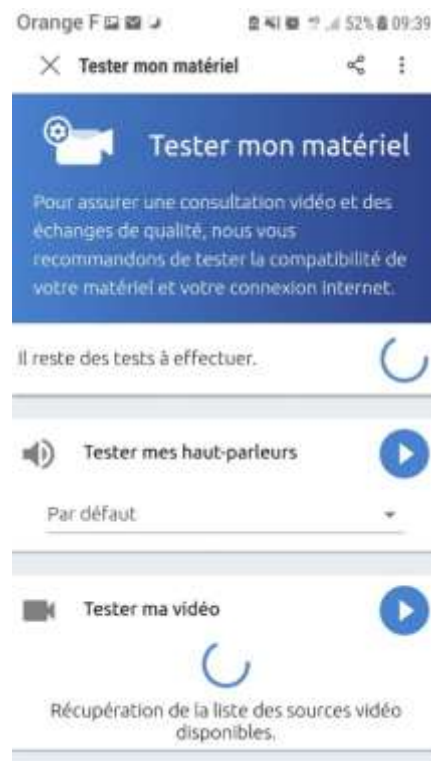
Orange F 52% 09:39

Tester mon matériel

Tester mon matériel

Pour assurer une consultation vidéo et des échanges de qualité, nous vous recommandons de tester la compatibilité de votre matériel et votre connexion internet.

Il reste des tests à effectuer.

Tester mes haut-parleurs

Par défaut

Tester ma vidéo

Récupération de la liste des sources vidéo disponibles.